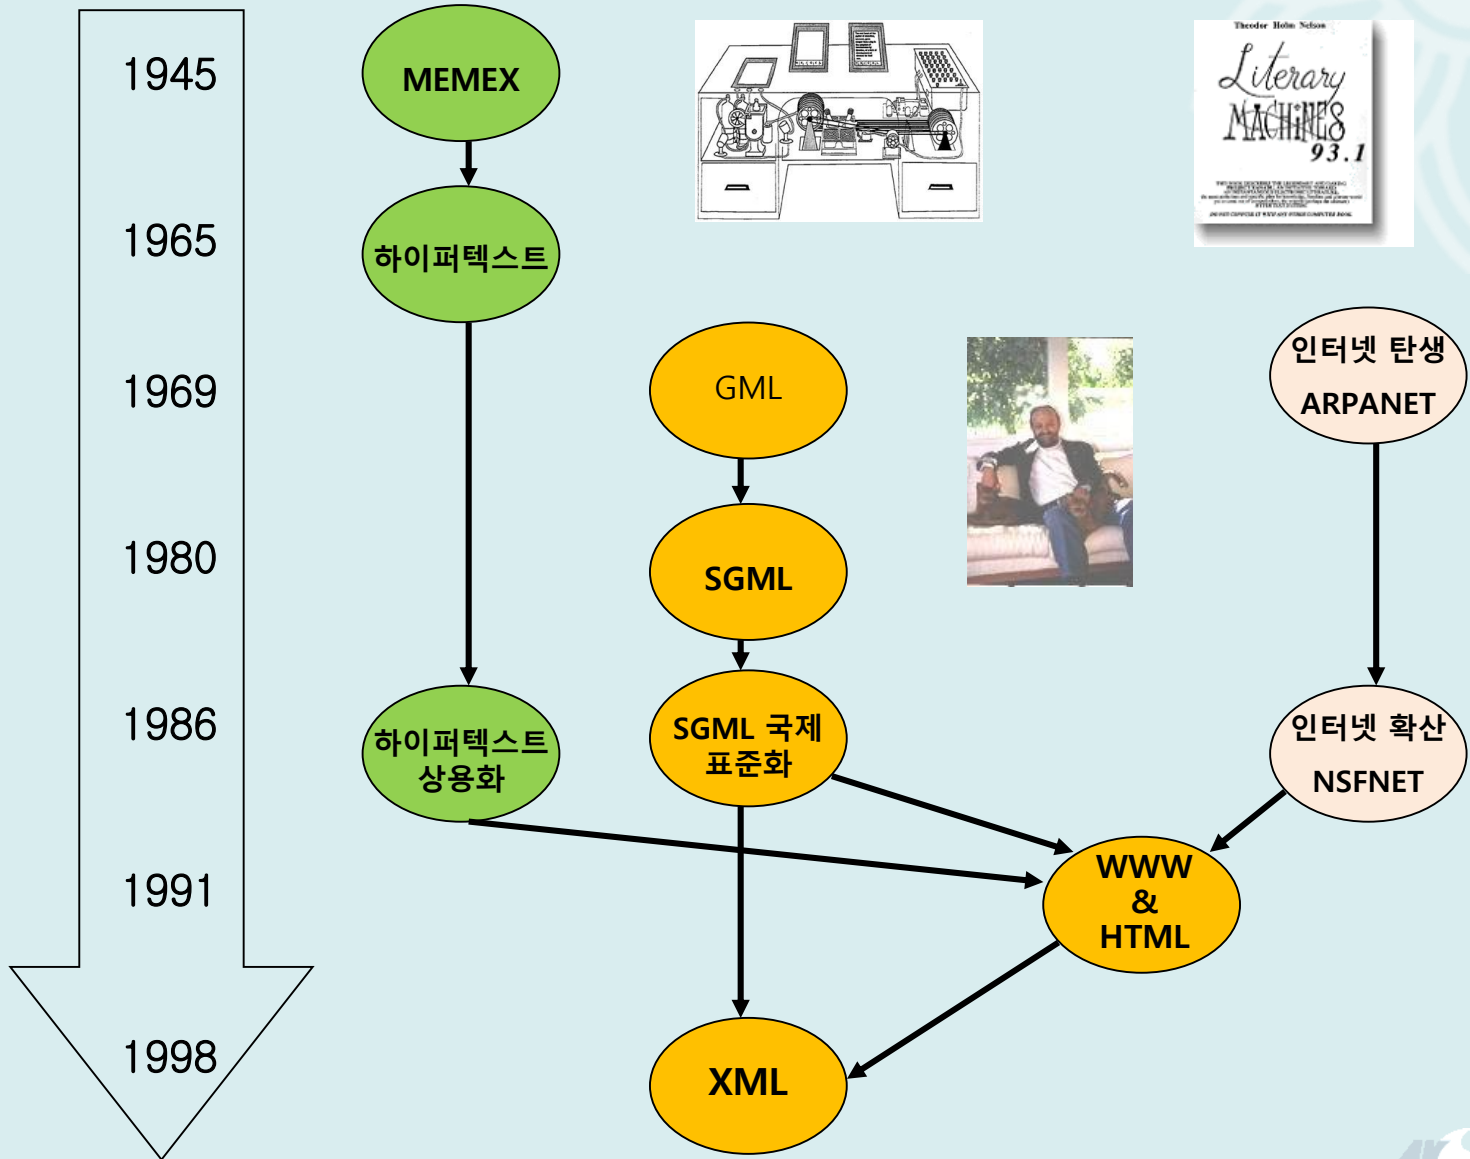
1945
1965
1969
1980
1986
1991
1998

MEMEX

Theodor Holm Nelson
Literary Machines 93.1

하이퍼텍스트

GML

인터넷 탄생
ARPANET

SGML

하이퍼텍스트 상용화

SGML 국제 표준화

인터넷 확산
NSFNET

WWW & HTML

XML